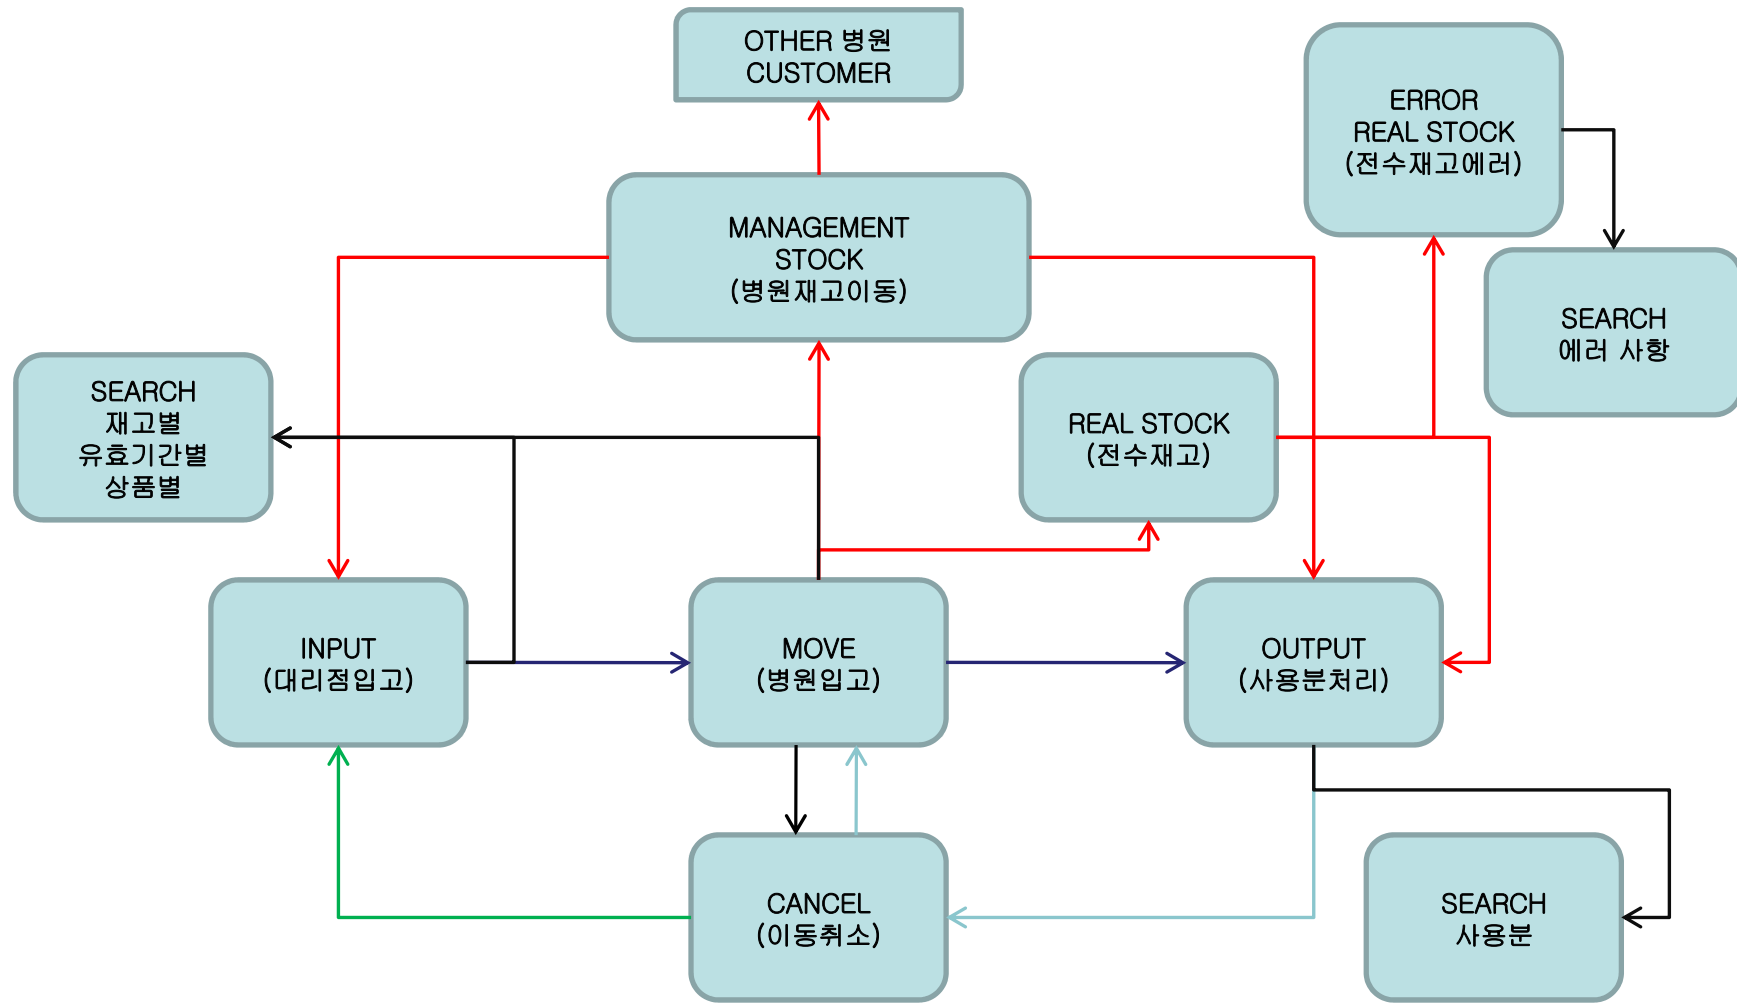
OTHER 병원
CUSTOMER

ERROR
REAL STOCK
(전수재고에러)

MANAGEMENT
STOCK
(병원재고이동)

SEARCH
에러 사항

SEARCH
재고별
유효기간별
상품별

REAL STOCK
(전수재고)

INPUT
(대리점입고)

MOVE
(병원입고)

OUTPUT
(사용분처리)

CANCEL
(이동취소)

SEARCH
사용분